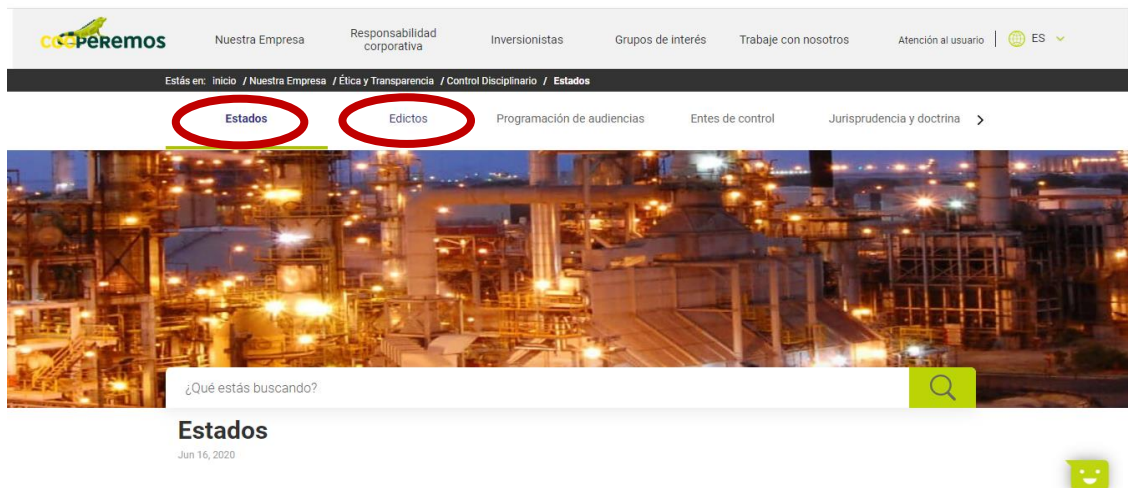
COOPEREMOS

Nuestra Empresa
Responsabilidad corporativa
Inversionistas
Grupos de interés
Trabaje con nosotros
Atención al usuario
ES

Estás en: inicio / Nuestra Empresa / Ética y Transparencia / Control Disciplinario / Estados

Estados
Edictos
Programación de audiencias
Entes de control
Jurisprudencia y doctrina

¿Qué estás buscando?

Estados
Jun 16, 2020